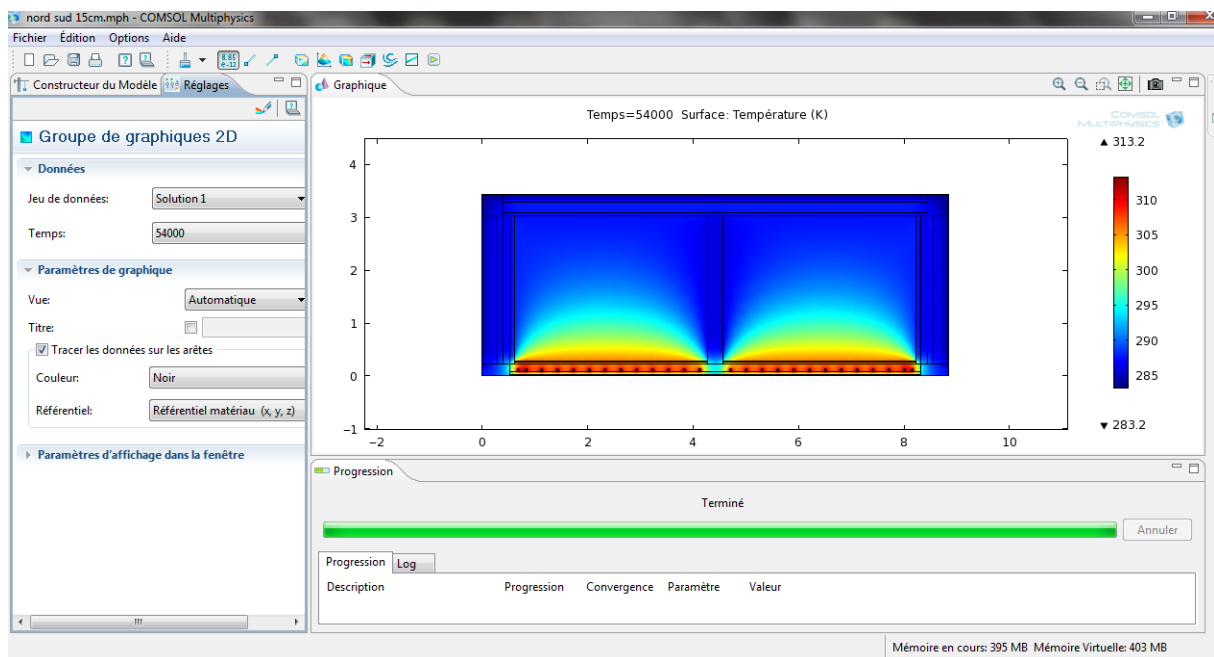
nord sud 15cm.mph - COMSOL Multiphysics

Fichier Édition Options Aide

Constructeur du Modèle Réglages

Groupe de graphiques 2D

Données

Jeu de données: Solution 1

Temps: 54000

Paramètres de graphique

Vue: Automatique

Titre:

Tracer les données sur les arêtes

Couleur: Noir

Référentiel: Référentiel matériau (x, y, z)

Paramètres d'affichage dans la fenêtre

Graphique

Temps=54000 Surface: Température (K)

COMSOL MULTIPHYSICS

▲ 313.2

310
305
300
295
290
285

▼ 283.2

4
3
2
1
0
−1

−2 0 2 4 6 8 10

Progression

Terminé

Annuler

Progression Log

Description Progression Convergence Paramètre Valeur

Mémoire en cours: 395 MB Mémoire Virtuelle: 403 MB